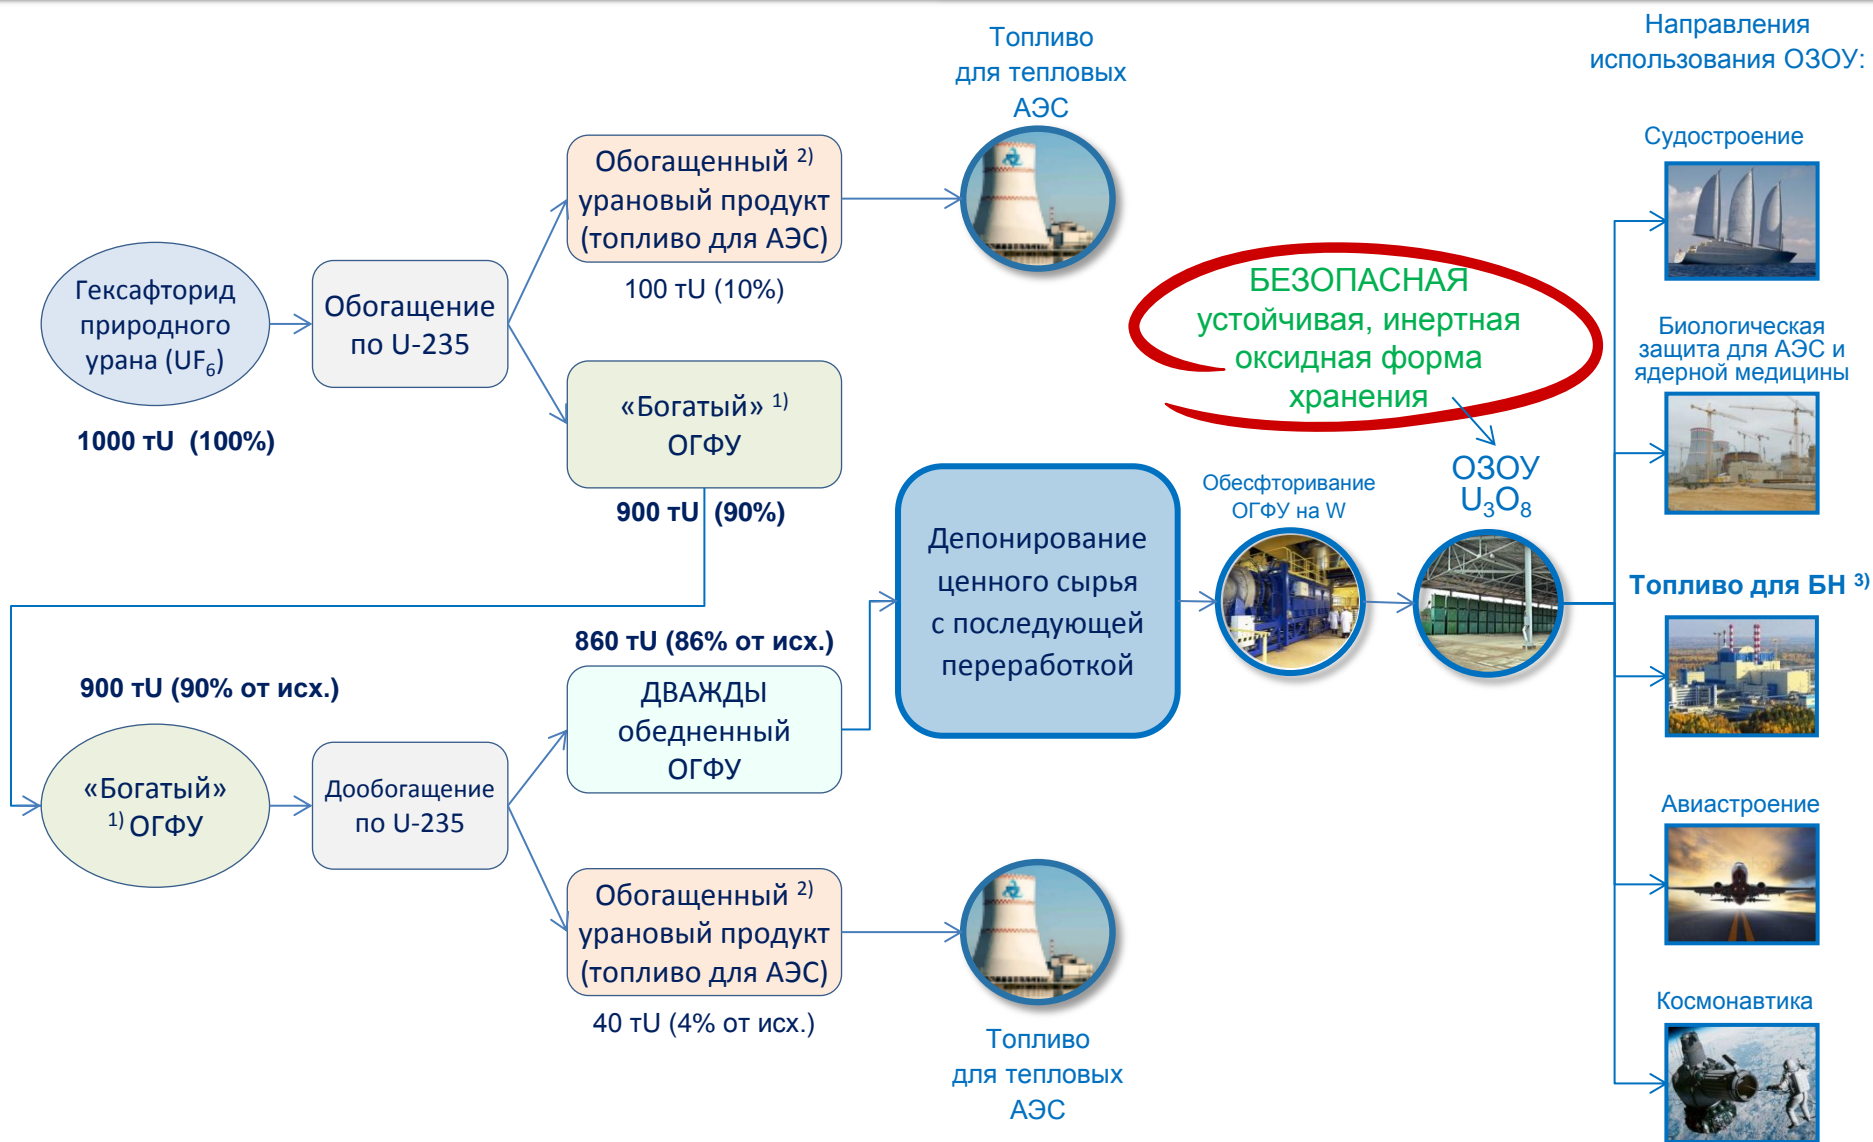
Гексафторид природного урана ($UF_6$)

1000 тU (100%)

Обогащение по U-235

Обогащенный $^{2)}$ урановый продукт (топливо для АЭС)

100 тU (10%)

Топливо для тепловых АЭС

«Богатый» $^{1)}$ ОГФУ

900 тU (90%)

900 тU (90% от исх.)

«Богатый» $^{1)}$ ОГФУ

Дообогащение по U-235

860 тU (86% от исх.)

ДВАЖДЫ обедненный ОГФУ

Обогащенный $^{2)}$ урановый продукт (топливо для АЭС)

40 тU (4% от исх.)

Топливо для тепловых АЭС

Депонирование ценного сырья с последующей переработкой

БЕЗОПАСНАЯ устойчивая, инертная оксидная форма хранения

Обесфторивание ОГФУ на W

ОЗОУ $U_3O_8$

Направления использования ОЗОУ:

Судостроение

Биологическая защита для АЭС и ядерной медицины

Топливо для БН $^{3)}$

Авиастроение

Космонавтика